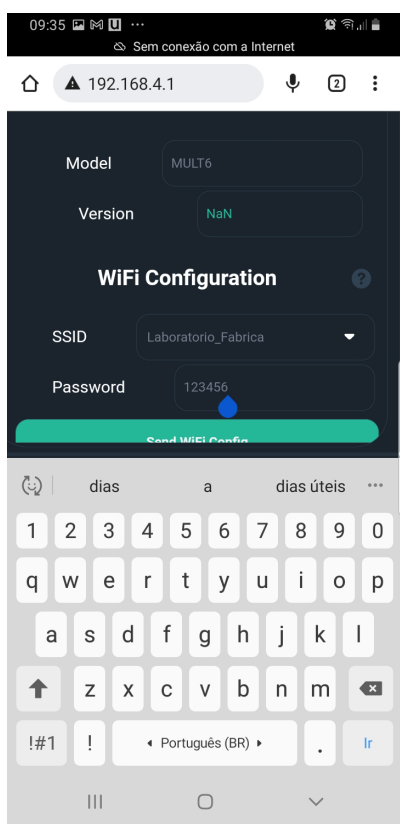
09:35 ···
Sem conexão com a Internet
192.168.4.1
2

Model MULT6
Version NaN

WiFi Configuration ?

SSID Laboratorio_Fabrica
Password 123456

Send WiFi Config

dias a dias úteis ···

1 2 3 4 5 6 7 8 9 0
q w e r t y u i o p
a s d f g h j k l
z x c v b n m
!#1 ! ◂ Português (BR) ▸ . Ir